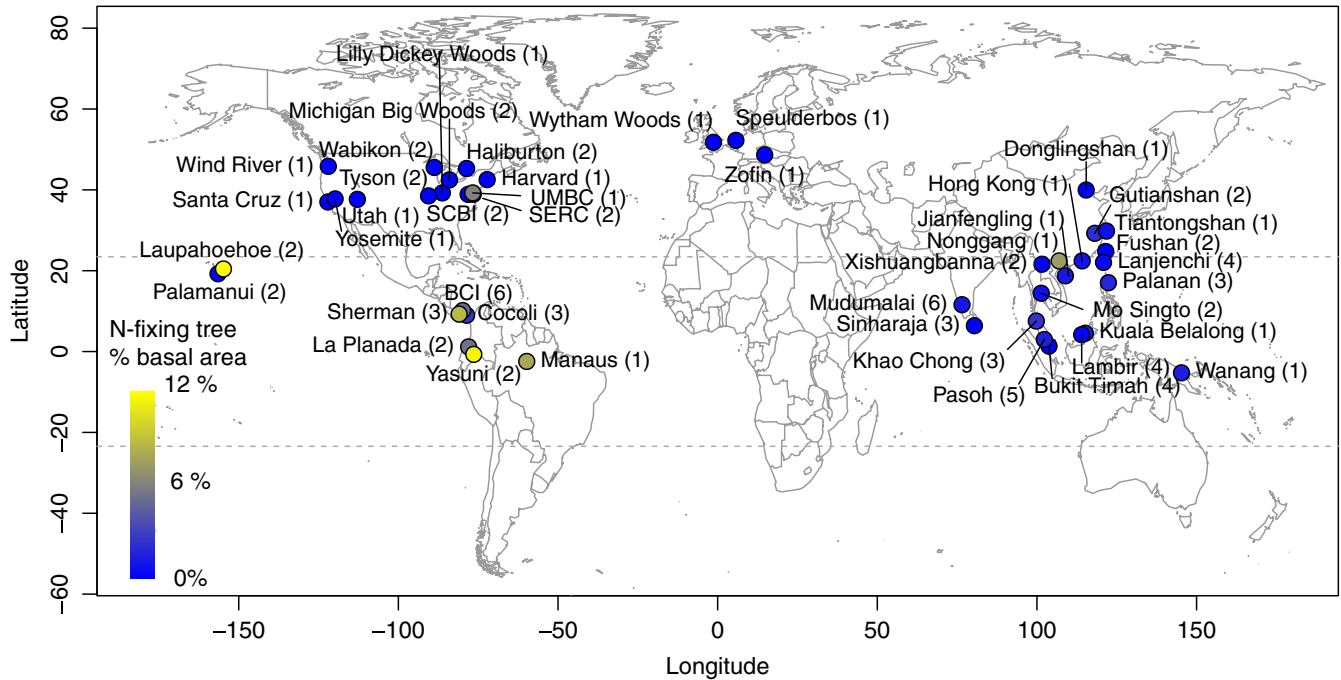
Lilly Dickey Woods (1)
Michigan Big Woods (2)
Wytham Woods (1)
Speulderbos (1)
Wabikon (2)
Haliburton (2)
Wind River (1)
Tyson (2)
Harvard (1)
Zofin (1)
Donglingshan (1)
Santa Cruz (1)
UMBC (1)
Hong Kong (1)
Gutianshan (2)
Utah (1)
SCBI (2)
SERC (2)
Jianfengling (1)
Tiantongshan (1)
Yosemite (1)
Nonggang (1)
Fushan (2)
Laupahoehoe (2)
Xishuangbanna (2)
Lanjenchi (4)
Palamanui (2)
Palanan (3)
BCI (6)
Mudumalai (6)
Mo Singto (2)
Sherman (3)
Cocoli (3)
N-fixing tree % basal area
Sinharaja (3)
Kuala Belalong (1)
La Planada (2)
Khao Chong (3)
Lambir (4)
Manaus (1)
Yasuni (2)
Wanang (1)
Pasoh (5)
Bukit Timah (4)
12 %
6 %
0%
Latitude
80
60
40
20
0
−20
−40
−60
−150
−100
−50
0
50
100
150
Longitude